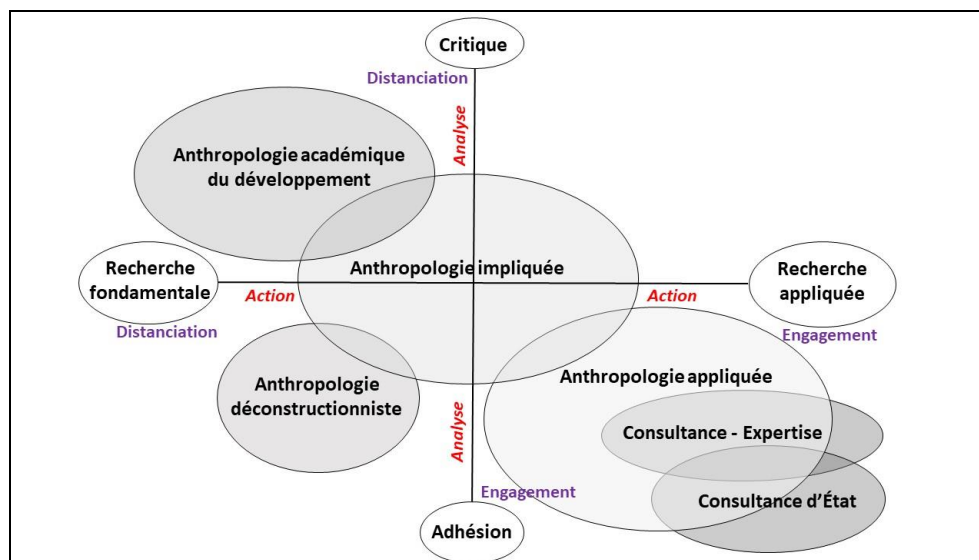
Critique

Distanciation

Analyse

Anthropologie académique du développement

Recherche fondamentale

Action

Distanciation

Anthropologie impliquée

Action

Recherche appliquée

Engagement

Anthropologie déconstructionniste

Anthropologie appliquée

Consultance - Expertise

Analyse

Engagement

Consultance d'État

Adhésion